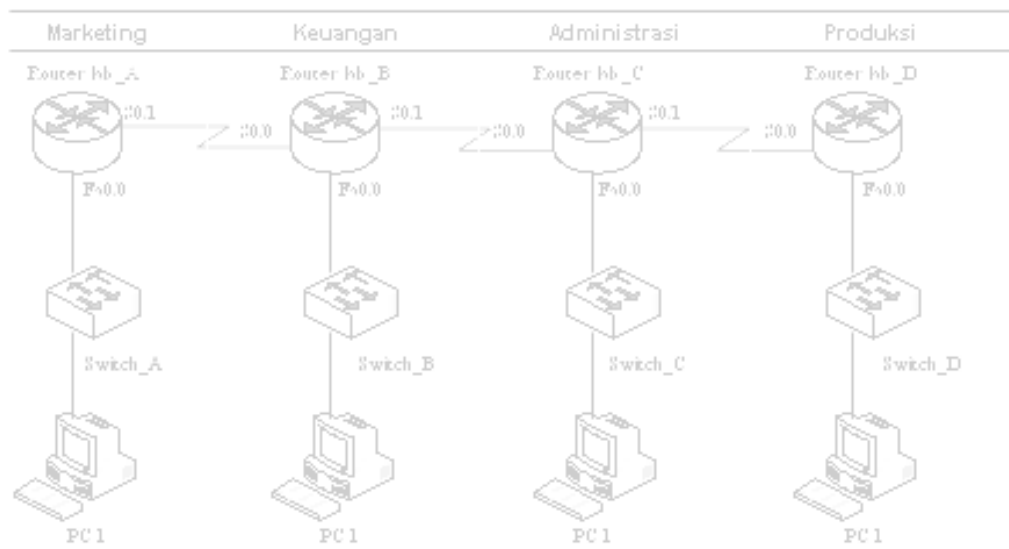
Marketing

Router bb_A

S0.1

Fa0.0

Switch_A

PC1

Keuangan

Router bb_B

S0.0

S0.1

Fa0.0

Swich_B

PC1

Administrasi

Router bb_C

S0.0

S0.1

Fa0.0

Swich_C

PC1

Produksi

Router bb_D

S0.0

Fa0.0

Swich_D

PC1